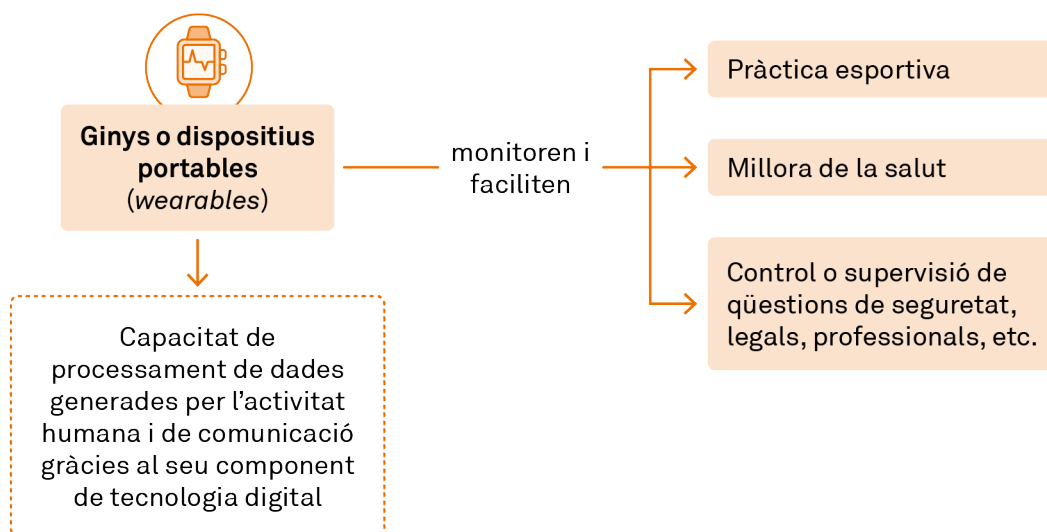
Ginys o dispositius portables (wearables)

monitoren i faciliten

Pràctica esportiva

Millora de la salut

Control o supervisió de qüestions de seguretat, legals, professionals, etc.

Capacitat de processament de dades generades per l'activitat humana i de comunicació gràcies al seu component de tecnologia digital